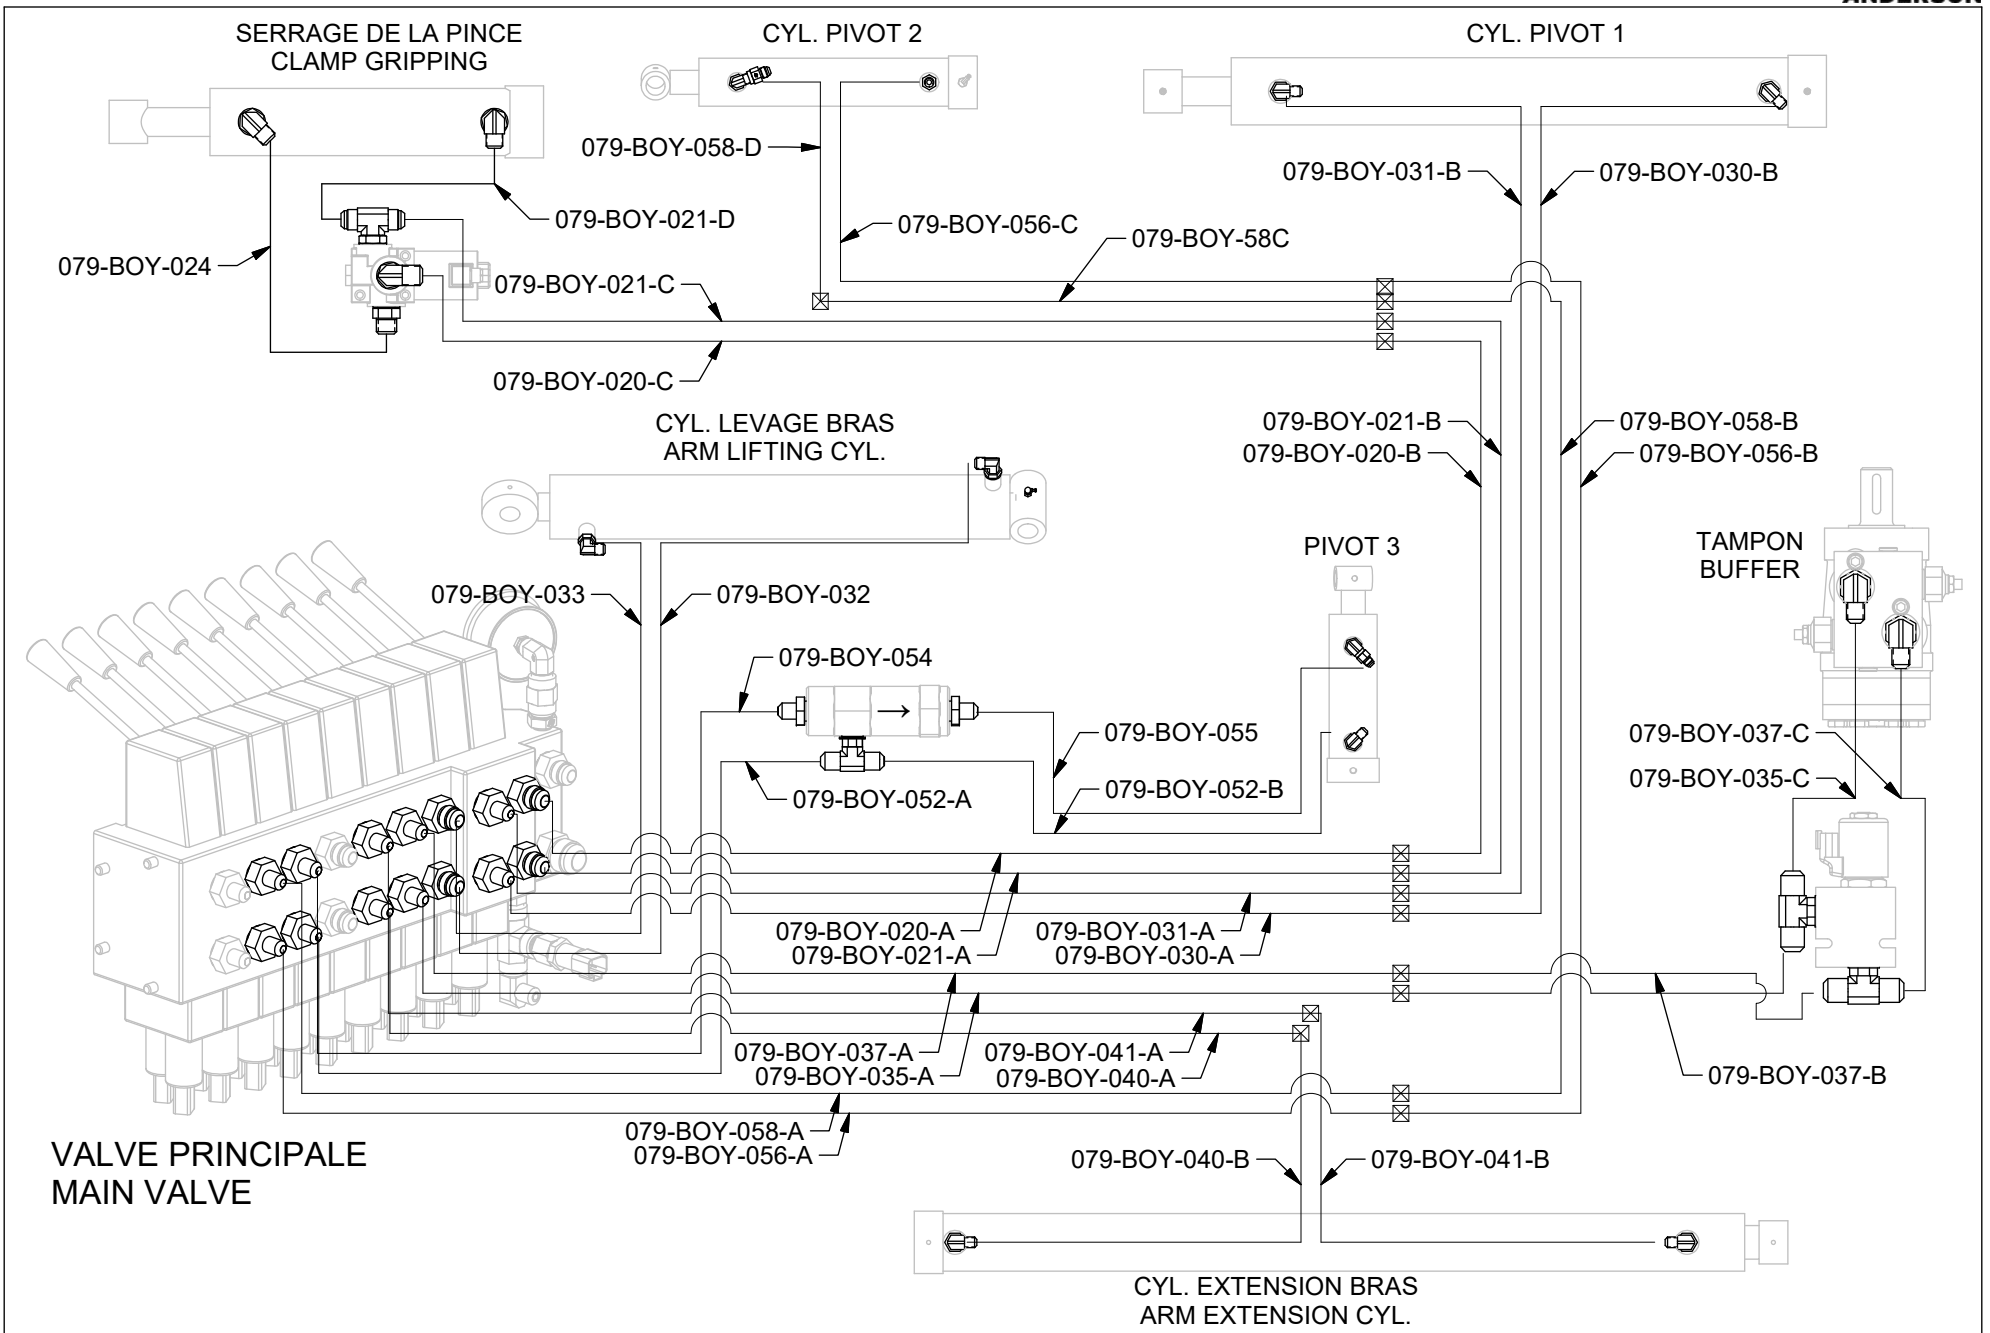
ANDERSON

SERRAGE DE LA PINCE
CLAMP GRIPPING

CYL. PIVOT 2

CYL. PIVOT 1

079-BOY-058-D

079-BOY-021-D

079-BOY-031-B

079-BOY-030-B

079-BOY-056-C

079-BOY-58C

079-BOY-024

079-BOY-021-C

079-BOY-020-C

079-BOY-021-B

079-BOY-058-B

079-BOY-020-B

079-BOY-056-B

CYL. LEVAGE BRAS
ARM LIFTING CYL.

PIVOT 3

TAMPON
BUFFER

079-BOY-033

079-BOY-032

079-BOY-054

079-BOY-055

079-BOY-037-C

079-BOY-035-C

079-BOY-052-A

079-BOY-052-B

079-BOY-020-A

079-BOY-021-A

079-BOY-031-A

079-BOY-030-A

079-BOY-037-A

079-BOY-035-A

079-BOY-041-A

079-BOY-040-A

079-BOY-037-B

079-BOY-058-A

079-BOY-056-A

VALVE PRINCIPALE
MAIN VALVE

079-BOY-040-B

079-BOY-041-B

CYL. EXTENSION BRAS
ARM EXTENSION CYL.